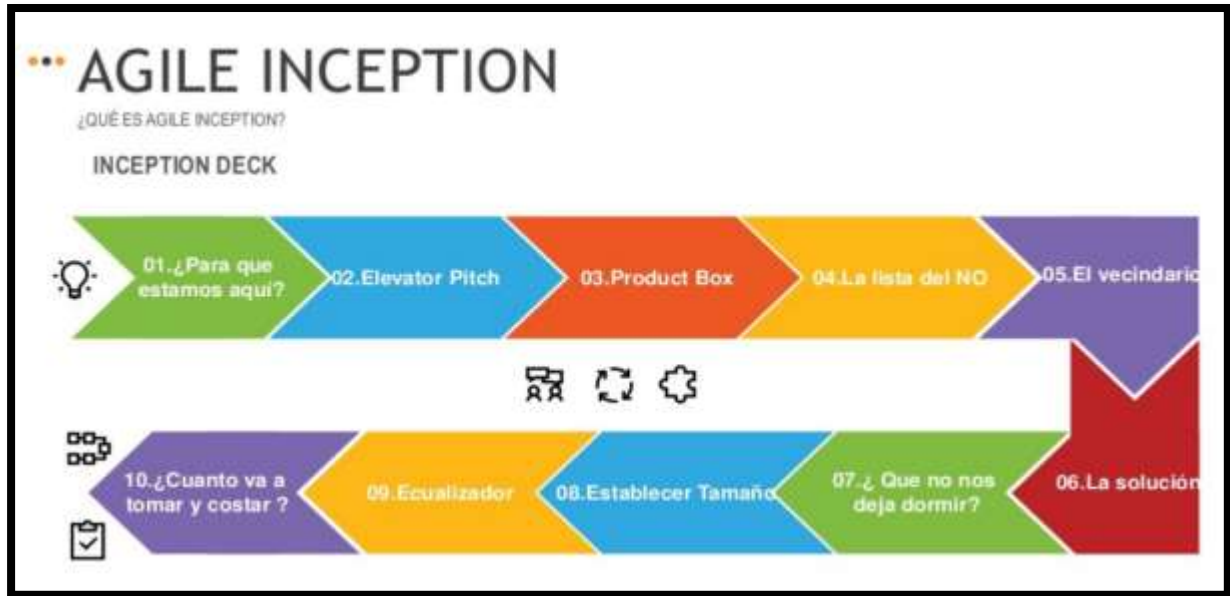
AGILE INCEPTION

¿QUÉ ES AGILE INCEPTION?

INCEPTION DECK

01.¿Para que estamos aqui?

02.Elevator Pitch

03.Product Box

04.La lista del NO

05.El vecindario

06.La solución

07.¿ Que no nos deja dormir?

08.Establecer Tamaño

09.Ecualizador

10.¿Cuanto va a tomar y costar ?